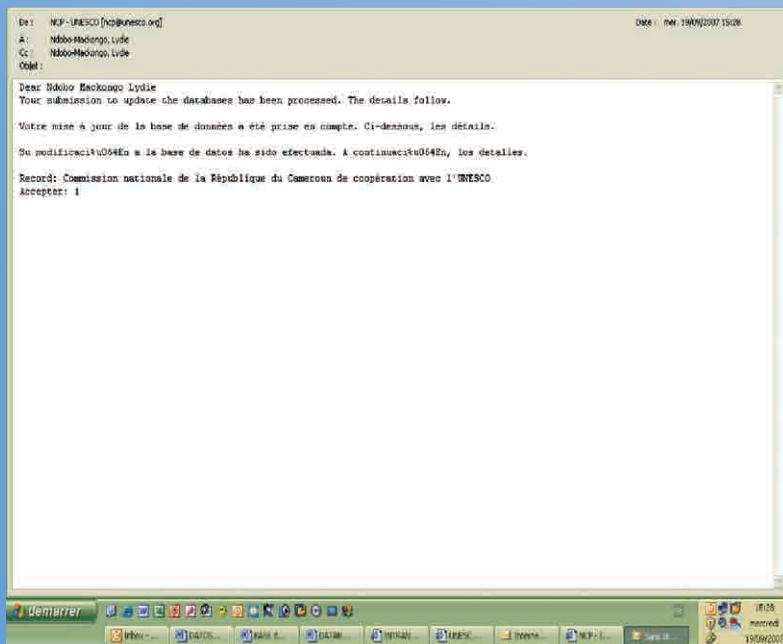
De : NCP - UNESCO [ncp@unesco.org]
A : Ndobo-Mackongo, Lydie
Cc : Ndobo-Mackongo, Lydie
Objet :

Date : mer. 19/09/2007 15:28

Dear Ndobo Mackongo Lydie
Your submission to update the databases has been processed. The details follow.

Votre mise à jour de la base de données a été prise en compte. Ci-dessous, les détails.

Su modificaci\u064En a la base de datos ha sido efectuada. A continuaci\u064En, los detalles.

Record: Commission nationale de la République du Cameroun de coopération avec l'UNESCO
Accepter: 1

démarrer

Inbox - ...
DATOS...
BASE...
DATAB...
INTRAN...
UNESC...
Interne...
NCP - U...
Sans tit...

15:28
mercredi
19/09/2007